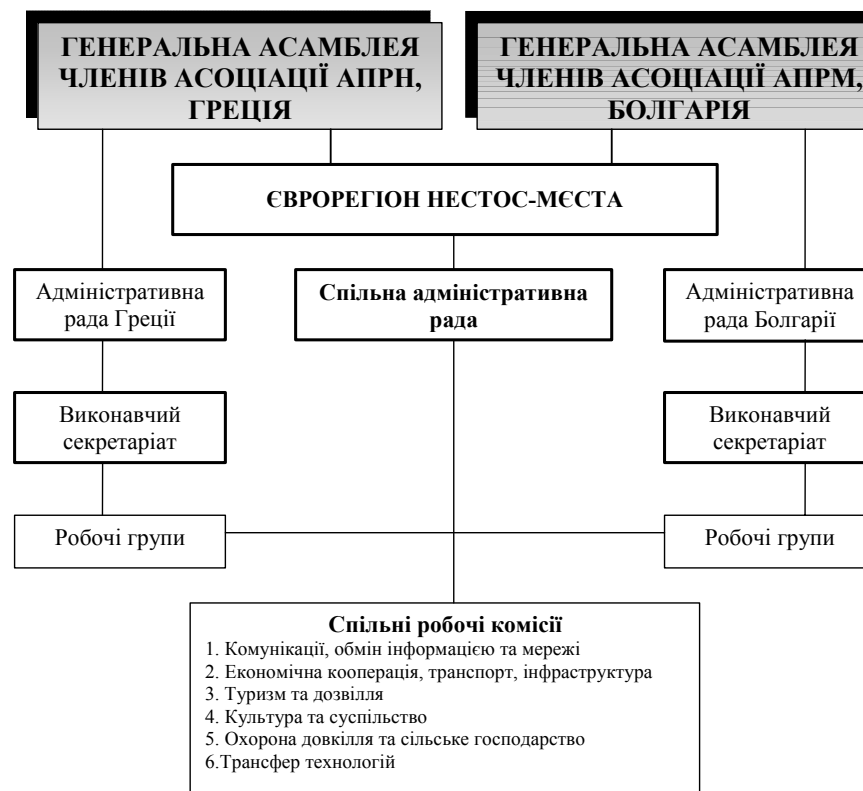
ГЕНЕРАЛЬНА АСАМБЛЕЯ ЧЛЕНІВ АСОЦІАЦІЇ АПРН, ГРЕЦІЯ

ГЕНЕРАЛЬНА АСАМБЛЕЯ ЧЛЕНІВ АСОЦІАЦІЇ АПРМ, БОЛГАРІЯ

ЄВРОРЕГІОН НЕСТОС-МЄСТА

Адміністративна рада Греції

Спільна адміністративна рада

Адміністративна рада Болгарії

Виконавчий секретаріат

Виконавчий секретаріат

Робочі групи

Робочі групи

Спільні робочі комісії
1. Комунікації, обмін інформацією та мережі
2. Економічна кооперація, транспорт, інфраструктура
3. Туризм та дозвілля
4. Культура та суспільство
5. Охорона довкілля та сільське господарство
6.Трансфер технологій